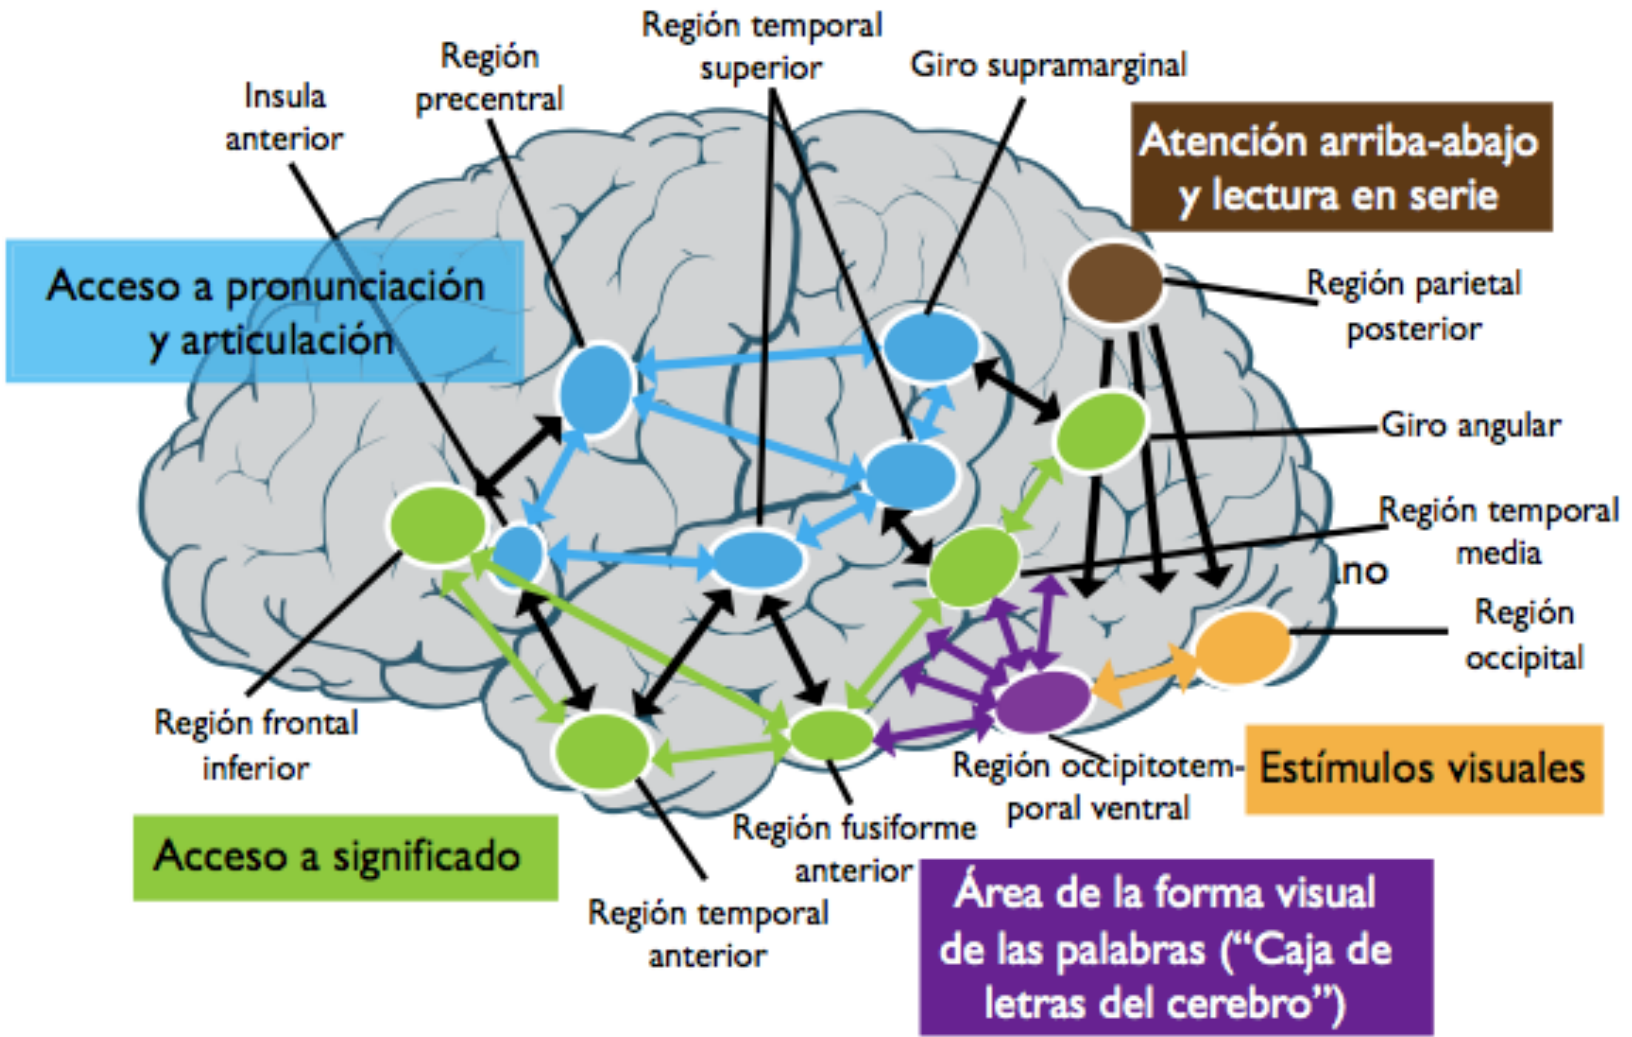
Insula anterior

Región precentral

Región temporal superior

Giro supramarginal

Atención arriba-abajo y lectura en serie

Acceso a pronunciación y articulación

Región parietal posterior

Giro angular

Región temporal media

no

Región occipital

Región frontal inferior

Región occipitotemporal ventral

Estímulos visuales

Acceso a significado

Región fusiforme anterior

Región temporal anterior

Área de la forma visual de las palabras ("Caja de letras del cerebro")